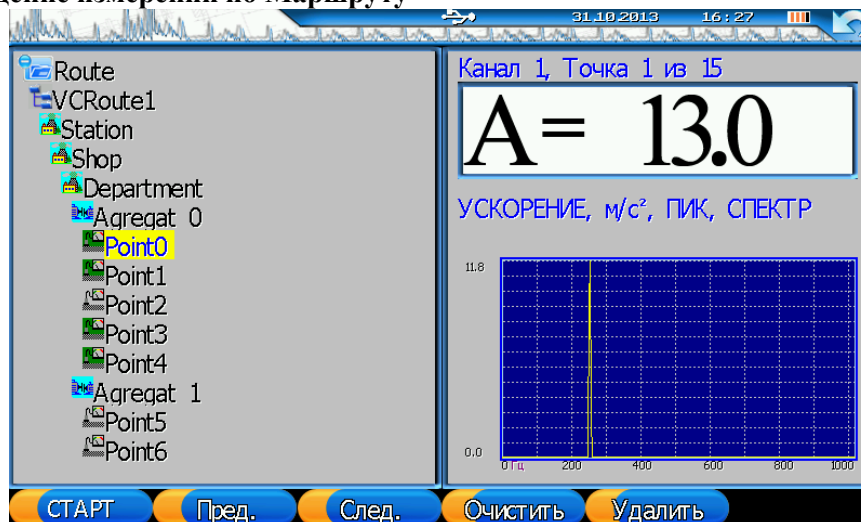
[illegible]дение измерений по Маршруту

31.10.2013 16:27

Route
VCRoute1
Station
Shop
Department
Agregat 0
Point0
Point1
Point2
Point3
Point4
Agregat 1
Point5
Point6

Канал 1, Точка 1 из 15

A= 13.0

УСКОРЕНИЕ, м/с², ПИК, СПЕКТР

11.8
0.0
0 Гц 200 400 600 800 1000

СТАРТ Пред. След. Очистить Удалить